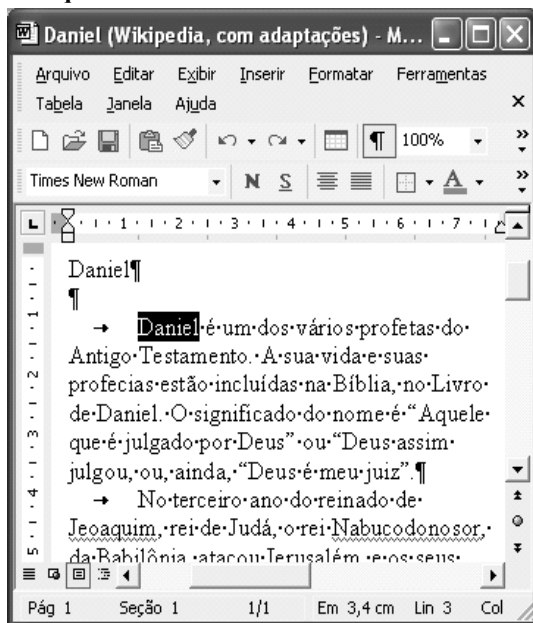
Daniel (Wikipedia, com adaptações) - M...

Arquivo Editar Exibir Inserir Formatar Ferramentas Tabela Janela Ajuda

100%

Times New Roman N S A

Daniel¶

¶

→ Daniel·é·um·dos·vários·profetas·do·Antigo·Testamento.·A·sua·vida·e·suas·profecias·estão·incluídas·na·Bíblia,·no·Livro·de·Daniel.·O·significado·do·nome·é·"Aquele·que·é·julgado·por·Deus"·ou·"Deus·assim·julgou,·ou,·ainda,·"Deus·é·meu·juiz".¶

→ No·terceiro·ano·do·reinado·de·Jeoaquim,·rei·de·Judá,·o·rei·Nabucodonosor,·da·Babilônia·atacou·Jerusalém·e·os·seus·

Pág 1 Seção 1 1/1 Em 3,4 cm Lin 3 Col